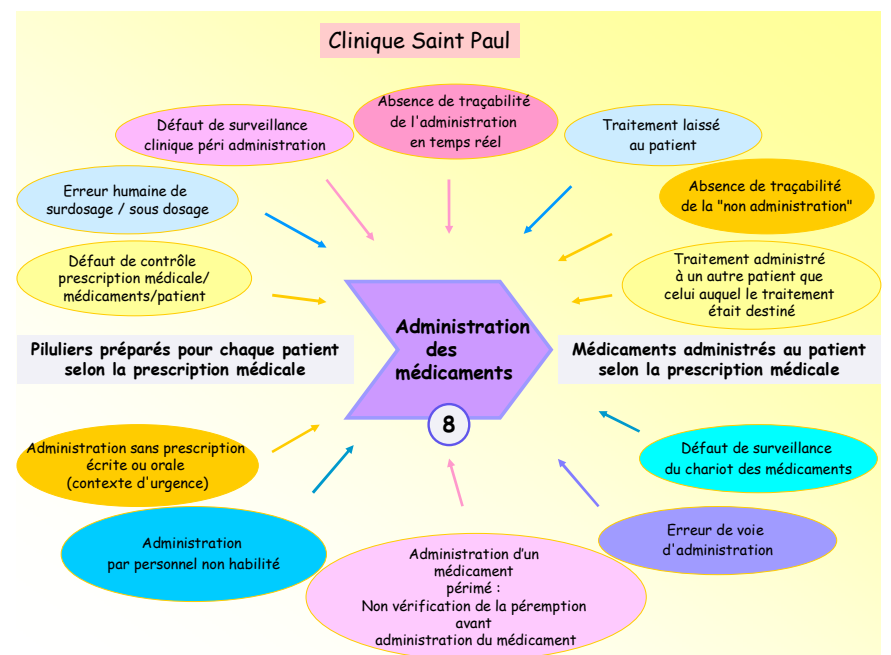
Clinique Saint Paul

Défaut de surveillance clinique péri administration

Absence de traçabilité de l'administration en temps réel

Traitement laissé au patient

Erreur humaine de surdosage / sous dosage

Absence de traçabilité de la "non administration"

Défaut de contrôle prescription médicale/ médicaments/patient

Traitement administré à un autre patient que celui auquel le traitement était destiné

Piluliers préparés pour chaque patient selon la prescription médicale

Administration des médicaments

8

Médicaments administrés au patient selon la prescription médicale

Administration sans prescription écrite ou orale (contexte d'urgence)

Défaut de surveillance du chariot des médicaments

Administration par personnel non habilité

Erreur de voie d'administration

Administration d'un médicament périmé : Non vérification de la péremption avant administration du médicament